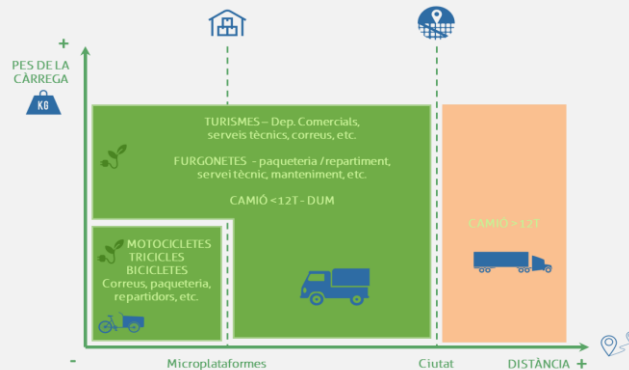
+

PES DE LA CÀRREGA

KG

TURISMES – Dep. Comercials, serveis tècnics, correus, etc.

FURGONETES - paqueteria / repartiment, servei tècnic, manteniment, etc.

CAMIÓ <12T - DUM

MOTOCICLETES
TRICICLES
BICICLETES
Correus, paqueteria, repartidors, etc.

CAMIÓ >12T

-

Microplataformes

Ciutat

DISTÀNCIA +